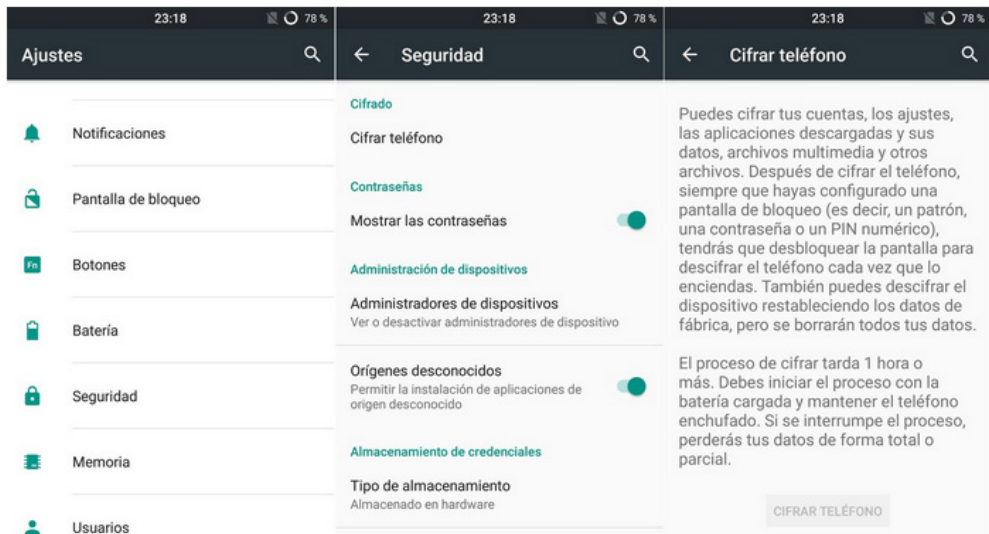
23:18 78 %

Ajustes

Notificaciones

Pantalla de bloqueo

Fn

Botones

Batería

Seguridad

Memoria

Usuarios

23:18 78 %

Seguridad

Cifrado

Cifrar teléfono

Contraseñas

Mostrar las contraseñas

Administración de dispositivos

Administradores de dispositivos

Ver o desactivar administradores de dispositivo

Orígenes desconocidos

Permitir la instalación de aplicaciones de origen desconocido

Almacenamiento de credenciales

Tipo de almacenamiento

Almacenado en hardware

23:18 78 %

Cifrar teléfono

Puedes cifrar tus cuentas, los ajustes, las aplicaciones descargadas y sus datos, archivos multimedia y otros archivos. Después de cifrar el teléfono, siempre que hayas configurado una pantalla de bloqueo (es decir, un patrón, una contraseña o un PIN numérico), tendrás que desbloquear la pantalla para descifrar el teléfono cada vez que lo enciendas. También puedes descifrar el dispositivo restableciendo los datos de fábrica, pero se borrarán todos tus datos.

El proceso de cifrar tarda 1 hora o más. Debes iniciar el proceso con la batería cargada y mantener el teléfono enchufado. Si se interrumpe el proceso, perderás tus datos de forma total o parcial.

CIFRAR TELÉFONO